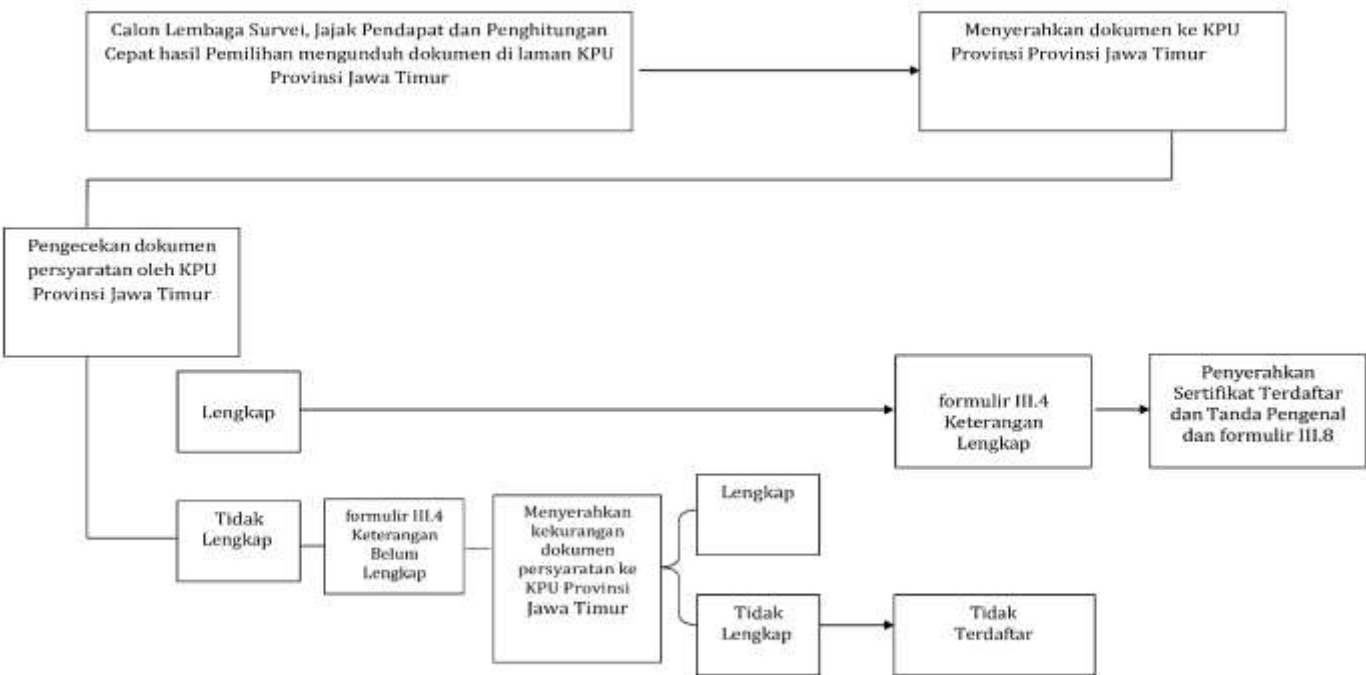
Calon Lembaga Survei, Jajak Pendapat dan Penghitungan Cepat hasil Pemilihan mengunduh dokumen di laman KPU Provinsi Jawa Timur

Menyerahkan dokumen ke KPU Provinsi Provinsi Jawa Timur

Pengecekan dokumen persyaratan oleh KPU Provinsi Jawa Timur

Lengkap

formulir III.4 Keterangan Lengkap

Penyerahkan Sertifikat Terdaftar dan Tanda Pengenal dan formulir III.8

Tidak Lengkap

formulir III.4 Keterangan Belum Lengkap

Menyerahkan kekurangan dokumen persyaratan ke KPU Provinsi Jawa Timur

Lengkap

Tidak Lengkap

Tidak Terdaftar